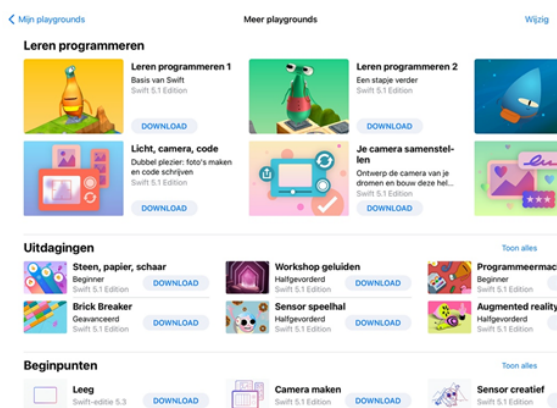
Mijn playgrounds Meer playgrounds Wijzig

Leren programmeren

Leren programmeren 1
Basis van Swift
Swift 5.1 Edition
DOWNLOAD

Leren programmeren 2
Een stapje verder
Swift 5.1 Edition
DOWNLOAD

Licht, camera, code
Dubbel plezier: foto's maken en code schrijven
Swift 5.1 Edition
DOWNLOAD

Je camera samenstellen
Ontwerp de camera van je dromen en bouw deze hel...
Swift 5.1 Edition
DOWNLOAD

Uitdagingen Toon alles

Steen, papier, schaar
Beginner
Swift 5.1 Edition
DOWNLOAD

Workshop geluiden
Halfgevorderd
Swift 5.1 Edition
DOWNLOAD

Programmeermac
Beginner
Swift 5.1 Edition

Brick Breaker
Geavanceerd
Swift 5.1 Edition
DOWNLOAD

Sensor speelhal
Halfgevorderd
Swift 5.1 Edition
DOWNLOAD

Augmented reality
Halfgevorderd
Swift 5.1 Edition

Beginpunten Toon alles

Leeg
Swift-editie 5.3
DOWNLOAD

Camera maken
Swift 5.1 Edition
DOWNLOAD

Sensor creatief
Swift 5.1 Edition